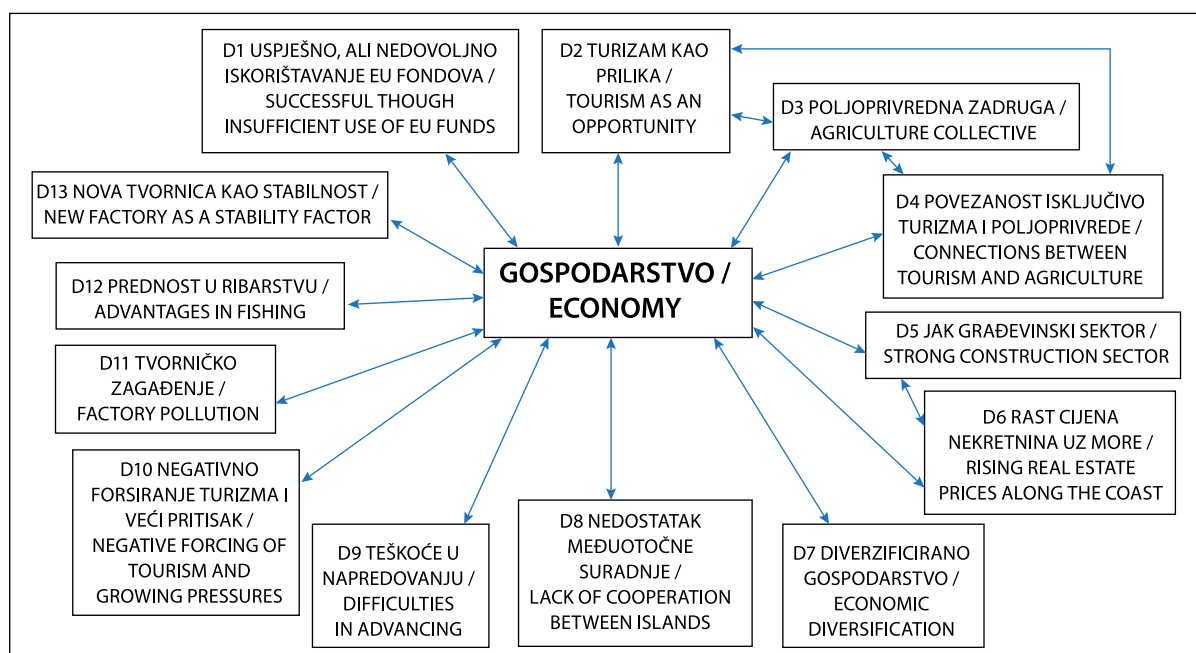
D1 USPJEŠNO, ALI NEDOVOLJNO ISKORIŠTAVANJE EU FONDOVA / SUCCESSFUL THOUGH INSUFFICIENT USE OF EU FUNDS

D2 TURIZAM KAO PRILIKA / TOURISM AS AN OPPORTUNITY

D3 POLJOPRIVREDNA ZADRUGA / AGRICULTURE COLLECTIVE

D13 NOVA TVORNICA KAO STABILNOST / NEW FACTORY AS A STABILITY FACTOR

D4 POVEZANOST ISKLJUČIVO TURIZMA I POLJOPRIVREDE / CONNECTIONS BETWEEN TOURISM AND AGRICULTURE

GOSPODARSTVO / ECONOMY

D12 PREDNOST U RIBARSTVU / ADVANTAGES IN FISHING

D5 JAK GRAĐEVINSKI SEKTOR / STRONG CONSTRUCTION SECTOR

D11 TVORNIČKO ZAGAĐENJE / FACTORY POLLUTION

D6 RAST CIJENA NEKRETNINA UZ MORE / RISING REAL ESTATE PRICES ALONG THE COAST

D10 NEGATIVNO FORSIRANJE TURIZMA I VEĆI PRITISAK / NEGATIVE FORCING OF TOURISM AND GROWING PRESSURES

D9 TEŠKOĆE U NAPREDOVANJU / DIFFICULTIES IN ADVANCING

D8 NEDOSTATAK MEĐUOTOČNE SURADNJE / LACK OF COOPERATION BETWEEN ISLANDS

D7 DIVERZIFICIRANO GOSPODARSTVO / ECONOMIC DIVERSIFICATION